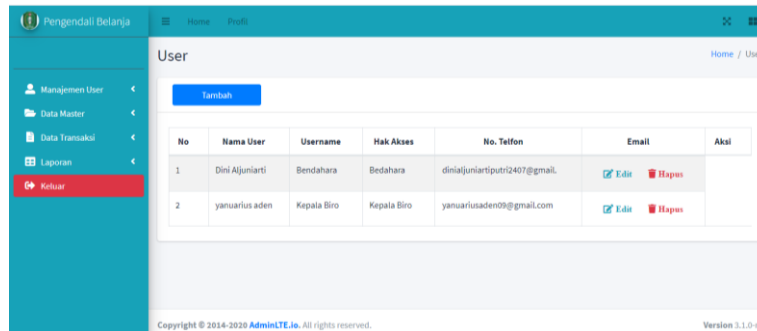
Pengendali Belanja

Home Profil

User

Home / Us

Manajemen User
Data Master
Data Transaksi
Laporan
Keluar

Tambah

| No | Nama User | Username | Hak Akses | No. Telfon | Email | Aksi |
|---|---|---|---|---|---|---|
| 1 | Dini Aljuniarti | Bendahara | Bedahara | dinialjuniartiputri2407@gmail. | Edit Hapus | |
| 2 | yanuarius aden | Kepala Biro | Kepala Biro | yanuariusaden09@gmail.com | Edit Hapus | |

Copyright © 2014-2020 AdminLTE.io. All rights reserved.

Version 3.1.0-